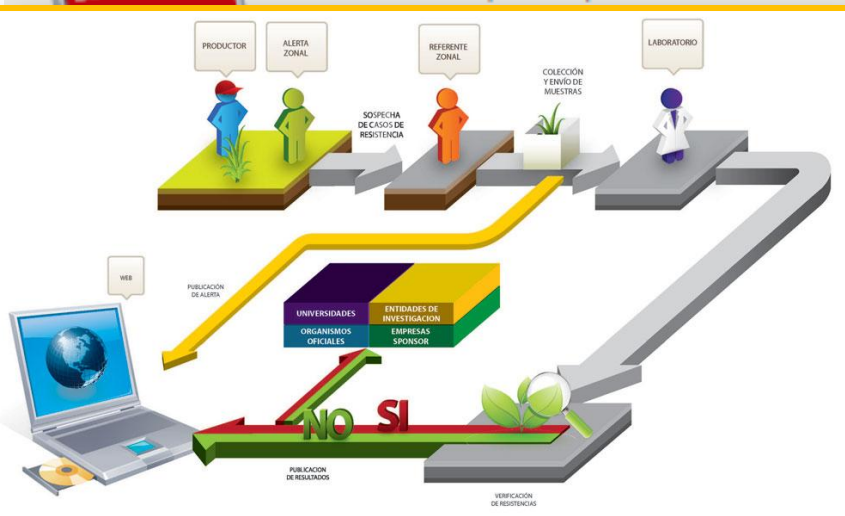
PRODUCTOR

ALERTA ZONAL

REFERENTE ZONAL

LABORATORIO

SOSPECHA DE CASOS DE RESISTENCIA

COLECCIÓN Y ENVÍO DE MUESTRAS

WEB

PUBLICACIÓN DE ALERTA

UNIVERSIDADES

ENTIDADES DE INVESTIGACION

ORGANISMOS OFICIALES

EMPRESAS SPONSOR

NO

SI

PUBLICACION DE RESULTADOS

VERIFICACIÓN DE RESISTENCIAS